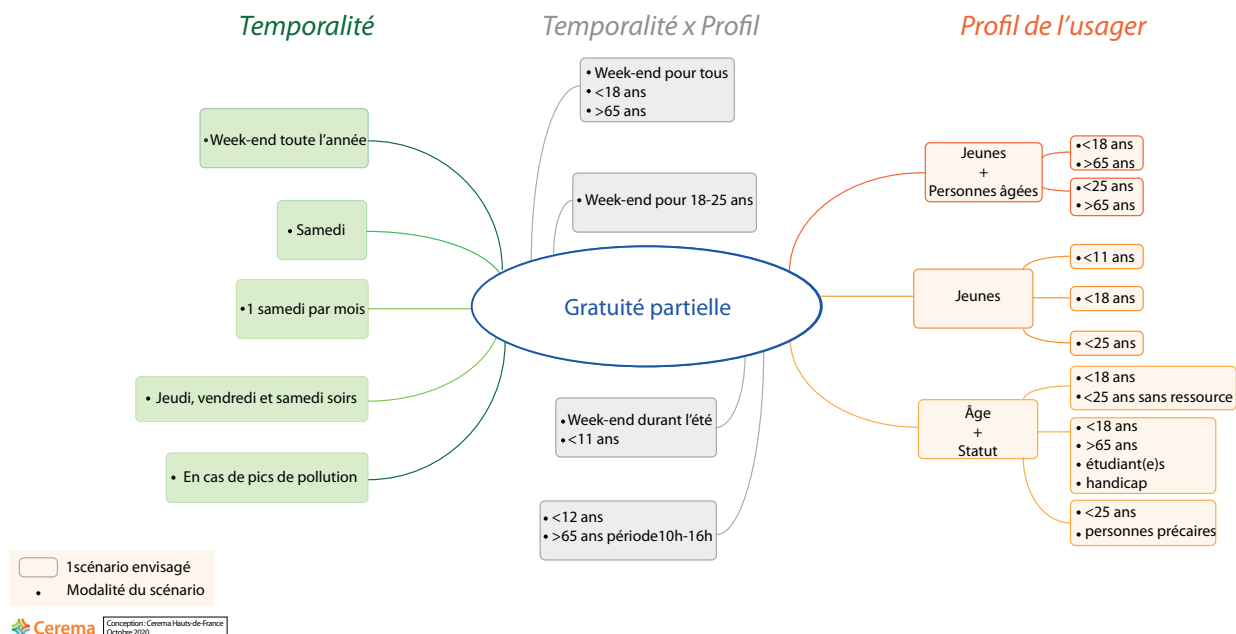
Temporalité

Temporalité x Profil

Profil de l'usager

• Week-end pour tous
• <18 ans
• >65 ans

•Week-end toute l'année

• Week-end pour 18-25 ans

• Samedi

•1 samedi par mois

• Jeudi, vendredi et samedi soirs

• En cas de pics de pollution

Gratuité partielle

• Week-end durant l'été
• <11 ans

• <12 ans
• >65 ans période10h-16h

Jeunes
+
Personnes âgées

•<18 ans
• >65 ans

•<25 ans
• >65 ans

Jeunes

•<11 ans

•<18 ans

•<25 ans

Âge
+
Statut

•<18 ans
•<25 ans sans ressource

• <18 ans
• >65 ans
• étudiant(e)s
• handicap

• <25 ans
• personnes précaires

1scénario envisagé
• Modalité du scénario

Cerema

Conception : Cerema Hauts-de-France
Octobre 2020